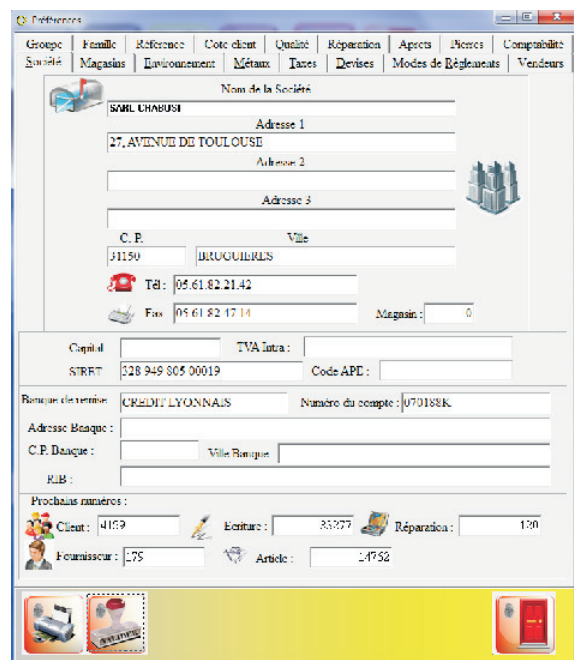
Préférences

Groupe | Famille | Référence | Cote client | Qualité | Réparation | Apprêts | Pierres | Comptabilité
Société | Magasins | Environnement | Métaux | Taxes | Devises | Modes de Règlements | Vendeurs

Nom de la Société
SARL CHABUSI
Adresse 1
27, AVENUE DE TOULOUSE
Adresse 2

Adresse 3

C. P. Ville
31150 BRUGUIERES
Tél : 05.61.82.21.42
Fax 05.61.82.17.14
Magasin : 0

Capital TVA Intra :
SIRET 328 949 805 00019 Code APE :

Banque de remise CREDIT LYONNAIS Numéro du compte : 070188K
Adresse Banque :
C.P. Banque : Ville Banque
RIB :

Prochains numéros :
Client : 4159 Ecriture : 35277 Réparation : 120
Fournisseur : 175 Article : 14752